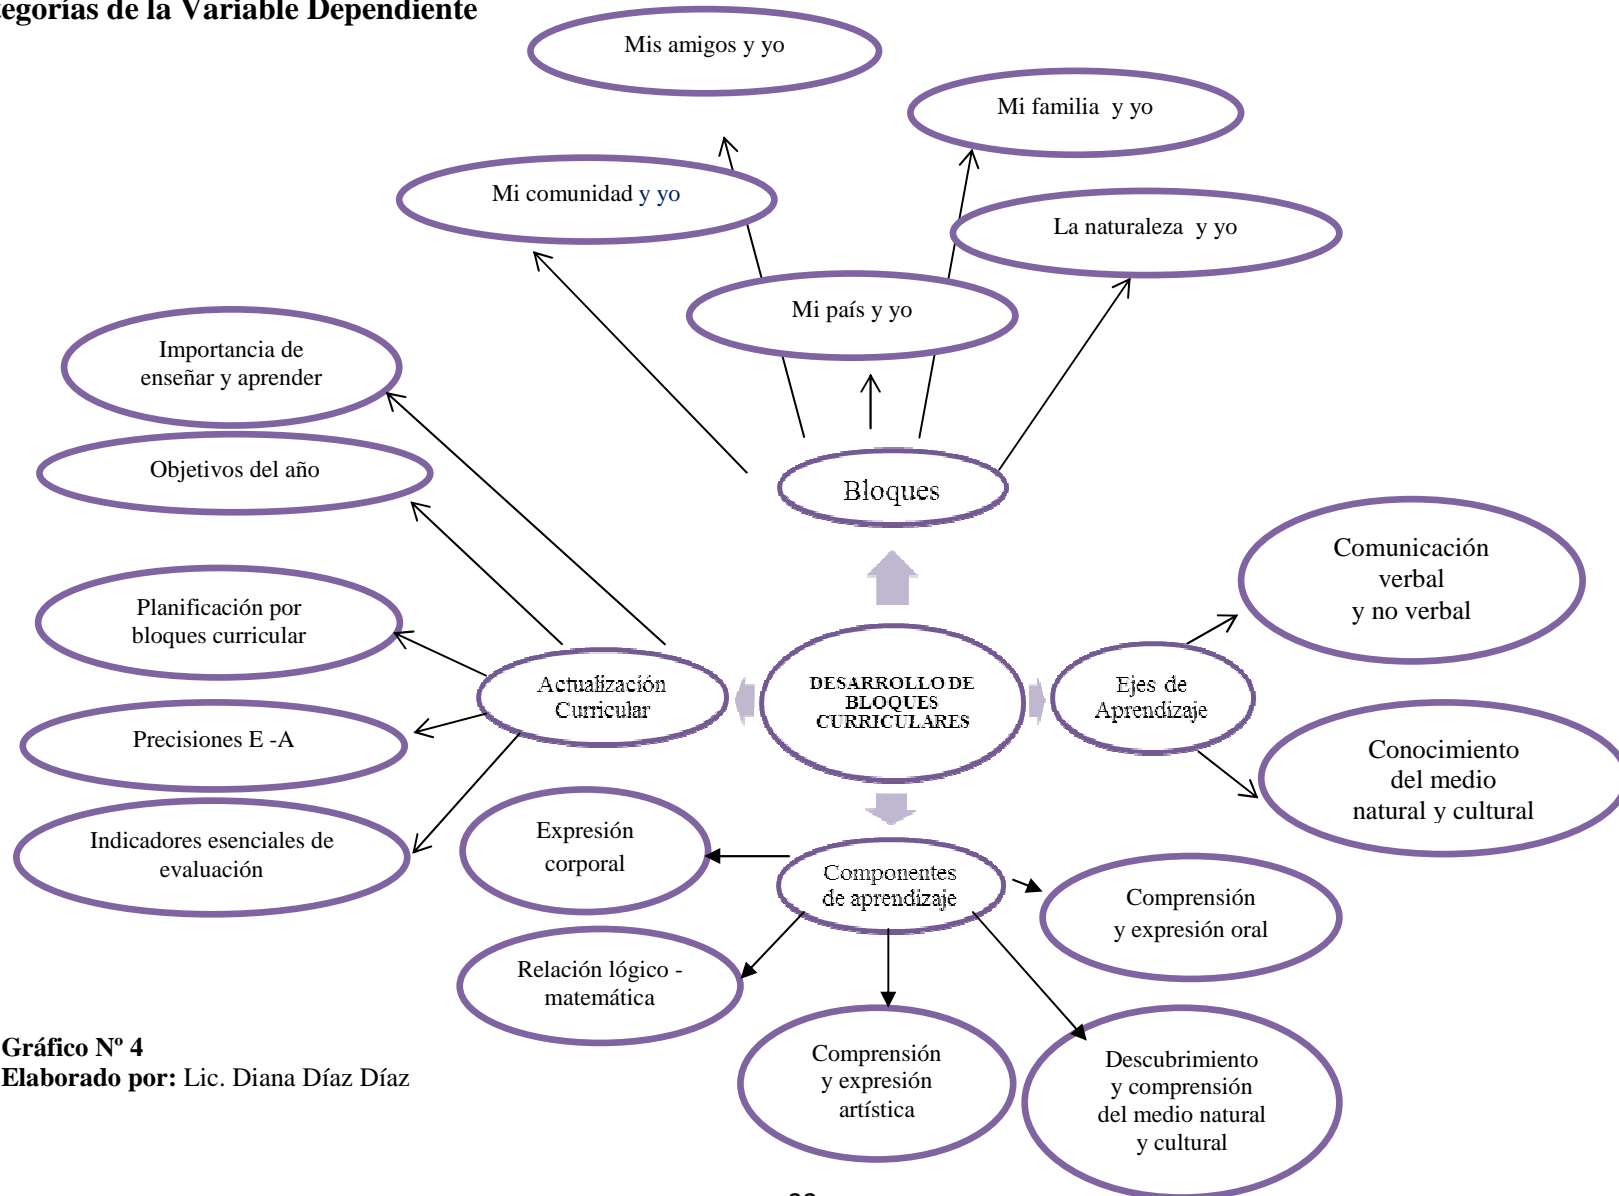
egorías de la Variable Dependiente

Mis amigos y yo

Mi familia y yo

Mi comunidad y yo

La naturaleza y yo

Mi país y yo

Importancia de enseñar y aprender

Objetivos del año

Bloques

Comunicación verbal y no verbal

Planificación por bloques curricular

Actualización Curricular

DESARROLLO DE BLOQUES CURRICULARES

Ejes de Aprendizaje

Precisiones E -A

Conocimiento del medio natural y cultural

Indicadores esenciales de evaluación

Expresión corporal

Componentes de aprendizaje

Comprensión y expresión oral

Relación lógico - matemática

Comprensión y expresión artística

Descubrimiento y comprensión del medio natural y cultural

**Gráfico Nº 4**
**Elaborado por:** Lic. Diana Díaz Díaz